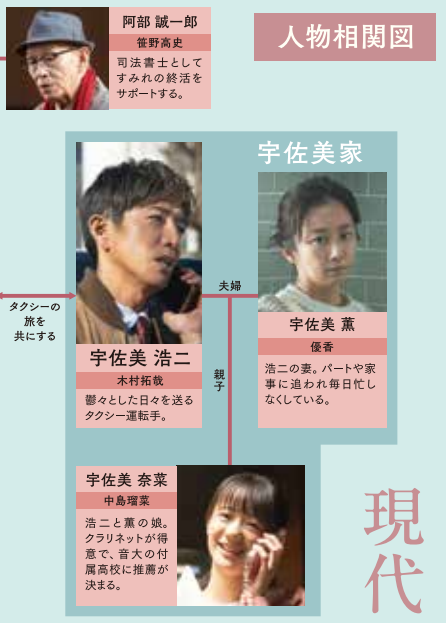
阿部 誠一郎
笹野高史
司法書士としてすみれの終活をサポートする。

人物相関図

宇佐美家

タクシーの旅を共にする

夫婦

宇佐美 浩二
木村拓哉
鬱々とした日々を送るタクシー運転手。

宇佐美 薫
優香
浩二の妻。パートや家事に追われ毎日忙しなくしている。

親子

宇佐美 奈菜
中島瑠菜
浩二と薫の娘。クラリネットが得意で、音大の付属高校に推薦が決まる。

現代